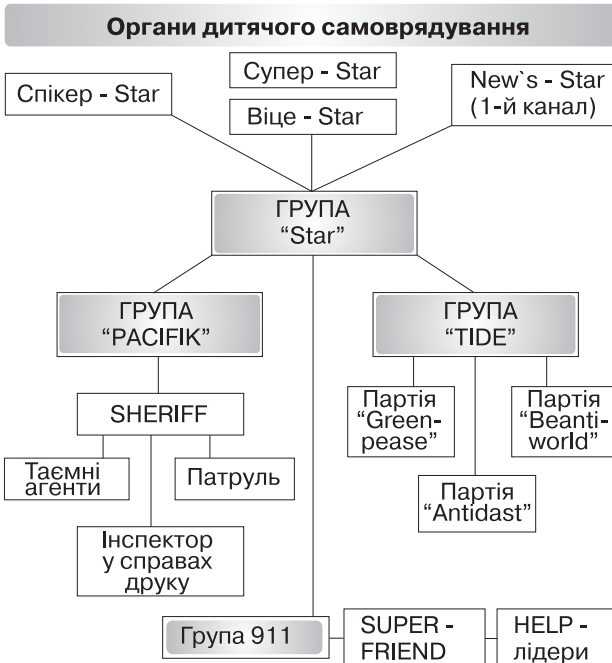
Органи дитячого самоврядування

Спікер - Star

Супер - Star

Віце - Star

New`s - Star (1-й канал)

ГРУПА "Star"

ГРУПА "PACIFIK"

ГРУПА "TIDE"

SHERIFF

Таємні агенти

Патруль

Інспектор у справах друку

Партія "Greenpease"

Партія "Beantiworld"

Партія "Antidast"

Група 911

SUPER - FRIEND

HELP - лідери